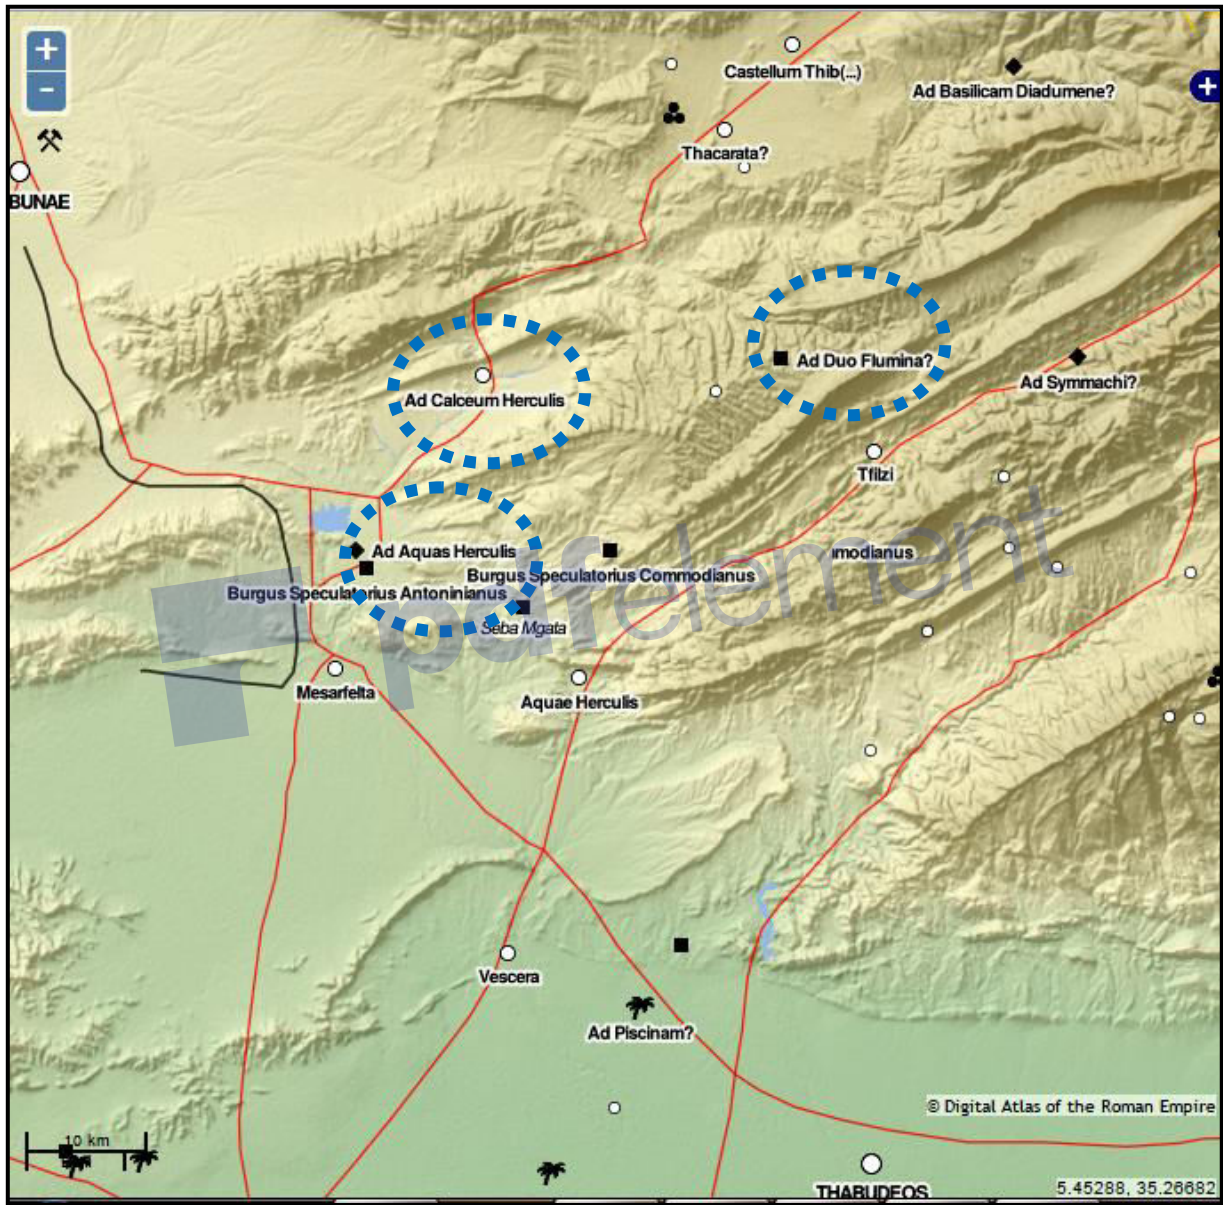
+
−
Castellum Thib(...)
Ad Basilicam Diadumene?
BUNAE
Thacarata?
Ad Duo Flumina?
Ad Calceum Herculis
Ad Symmachi?
Tfilzi
Ad Aquas Herculis
Burgus Speculatorius Commodianus
modianus
Burgus Speculatorius Antoninianus
Seba Mgata
pdfelement
Mesarfelta
Aquae Herculis
Vescera
Ad Piscinam?
© Digital Atlas of the Roman Empire
10 km
THABUDEOS
5.45288, 35.26682